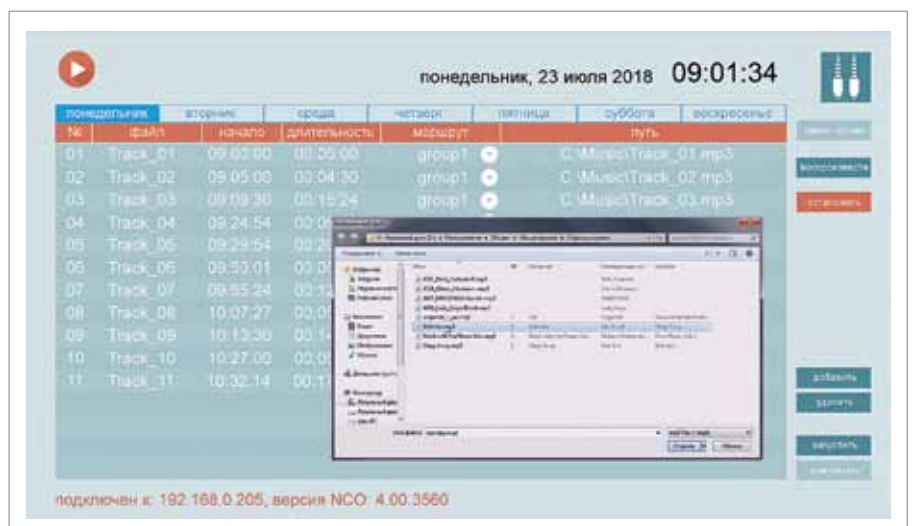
понедельник, 23 июля 2018 09:01:34

| понедельник | вторник | среда | четверг | пятница | суббота | воскресенье |
|---|---|---|---|---|---|---|

| № | файл | начало | длительность | маршрут | путь |
|---|---|---|---|---|---|
| 01 | Track_01 | 09:00:00 | 00:05:00 | group1 | C:\Music\Track_01.mp3 |
| 02 | Track_02 | 09:05:00 | 00:04:30 | group1 | C:\Music\Track_02.mp3 |
| 03 | Track_03 | 09:09:30 | 00:15:24 | group1 | C:\Music\Track_03.mp3 |
| 04 | Track_04 | 09:24:54 | 00:0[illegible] | | |
| 05 | Track_05 | 09:29:54 | 00:2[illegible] | | |
| 06 | Track_06 | 09:50:01 | 00:0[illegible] | | |
| 07 | Track_07 | 09:55:24 | 00:1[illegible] | | |
| 08 | Track_08 | 10:07:27 | 00:0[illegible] | | |
| 09 | Track_09 | 10:13:30 | 00:1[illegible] | | |
| 10 | Track_10 | 10:27:00 | 00:0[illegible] | | |
| 11 | Track_11 | 10:32:14 | 00:1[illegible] | | |

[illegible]
воспроизвести
остановить
добавить
удалить
запустить
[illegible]

подключен к: 192.168.0.205, версия NCO: 4.00.3560